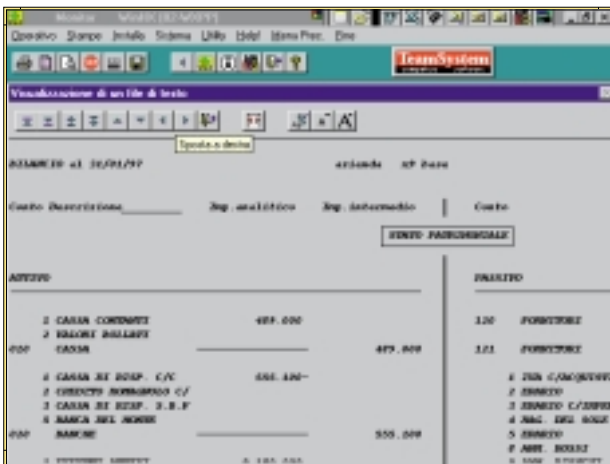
Monitor WinRK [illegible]

Operativo Stampe Installa Sistema Utilità Help! Menu Prec. Fine

TeamSystem

Visualizzazione di un file di testo

Sposta a destra

BILANCIO al 31/01/97 azienda 97 Base

Conto Descrizione Imp.analitico Imp.intermedio Conto

STATO PATRIMONIALE

ATTIVO PASSIVO

1 CASSA CONTANTI 489.000 120 FORNITORI
2 VALORI BOLLATI
010 CASSA 489.000 121 FORNITORI

1 CASSA DI RISP. C/C 555.100- 1 IVA C/ACQUISTI
2 CREDITO ROMAGNOLO C/ 2 ERARIO
3 CASSA DI RISP. D.R.F 3 ERARIO C/IRPEF
4 BANCA DEL MONTE 4 RAG. DEL SOLE
030 BANCHE 555.100 5 ERARIO
6 AMM. ROSSI
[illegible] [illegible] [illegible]